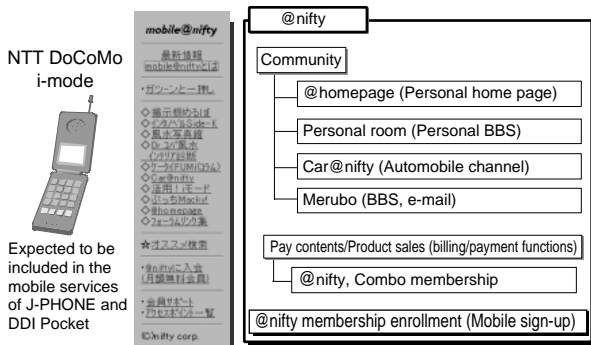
NTT DoCoMo i-mode

Expected to be included in the mobile services of J-PHONE and DDI Pocket

mobile@nifty

最新情報
mobile@niftyとは

・ガーンと一押し

◇掲示板めぐり
◇メルマガSide-K
◇風水写真館
◇Dr.コパ風水インテリア
◇ケータイFUMI
◇Car@nifty
◇活用！iモード
◇ぶっちMacky!
◇@homepage
◇フォーラムリンク集

☆オススメ検索

・@niftyに入会（月額無料会員）

・会員サポート
・アクセスポイント一覧

©nifty corp.

@nifty

Community

@homepage (Personal home page)

Personal room (Personal BBS)

Car@nifty (Automobile channel)

Merubo (BBS, e-mail)

Pay contents/Product sales (billing/payment functions)

@nifty, Combo membership

@nifty membership enrollment (Mobile sign-up)